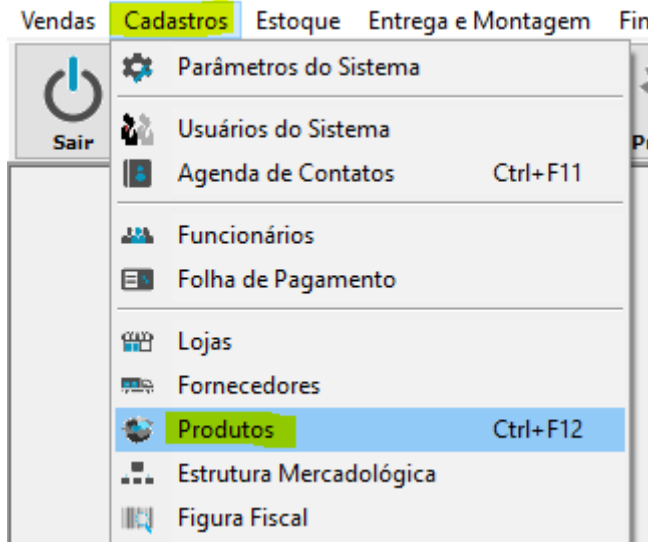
Vendas Cadastros Estoque Entrega e Montagem Fin

Sair

Pr

Parâmetros do Sistema

Usuários do Sistema

Agenda de Contatos Ctrl+F11

Funcionários

Folha de Pagamento

Lojas

Fornecedores

Produtos Ctrl+F12

Estrutura Mercadológica

Figura Fiscal